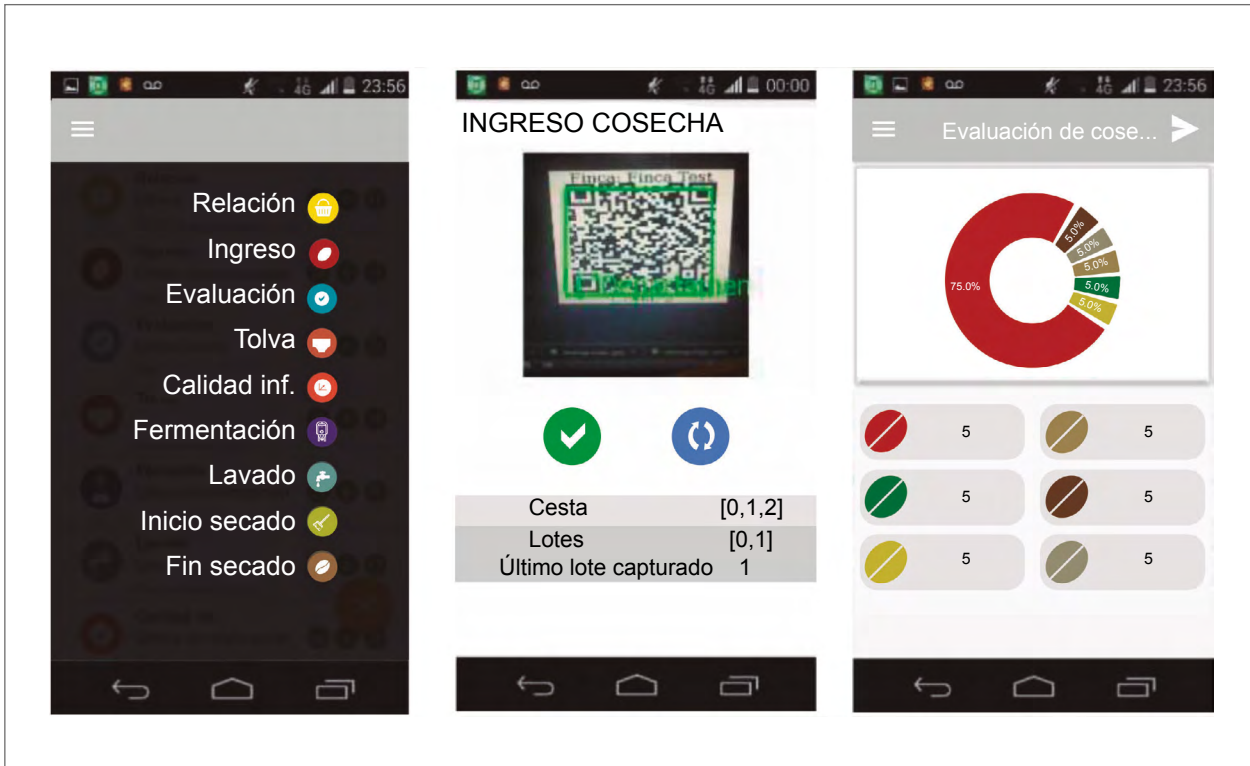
4G 23:56

Relación
Ingreso
Evaluación
Tolva
Calidad inf.
Fermentación
Lavado
Inicio secado
Fin secado

4G 00:00

INGRESO COSECHA

Finca: Finca Test

| Cesta | [0,1,2] |
|---|---|
| Lotes | [0,1] |
| Último lote capturado | 1 |

4G 23:56

Evaluación de cose...

75.0%
5.0%
5.0%
5.0%
5.0%
5.0%

5
5
5
5
5
5